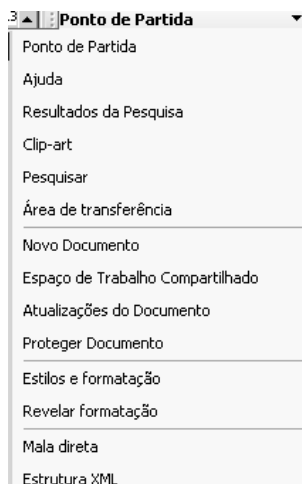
3 Ponto de Partida

Ponto de Partida
Ajuda
Resultados da Pesquisa
Clip-art
Pesquisar
Área de transferência
Novo Documento
Espaço de Trabalho Compartilhado
Atualizações do Documento
Proteger Documento
Estilos e formatação
Revelar formatação
Mala direta
Estrutura XML